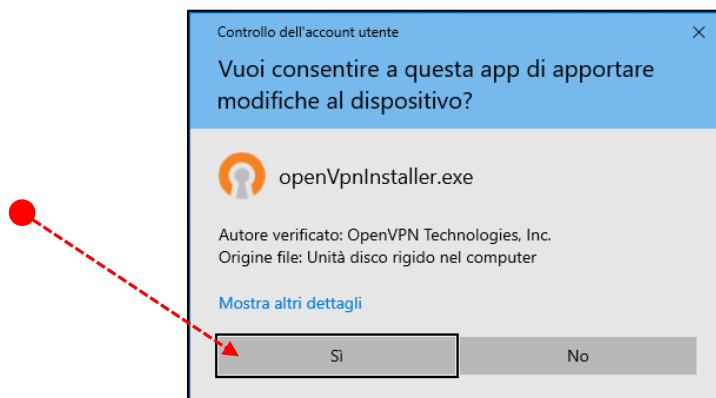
Controllo dell'account utente

×

Vuoi consentire a questa app di apportare modifiche al dispositivo?

openVpnInstaller.exe

Autore verificato: OpenVPN Technologies, Inc.
Origine file: Unità disco rigido nel computer

Mostra altri dettagli

Sì

No